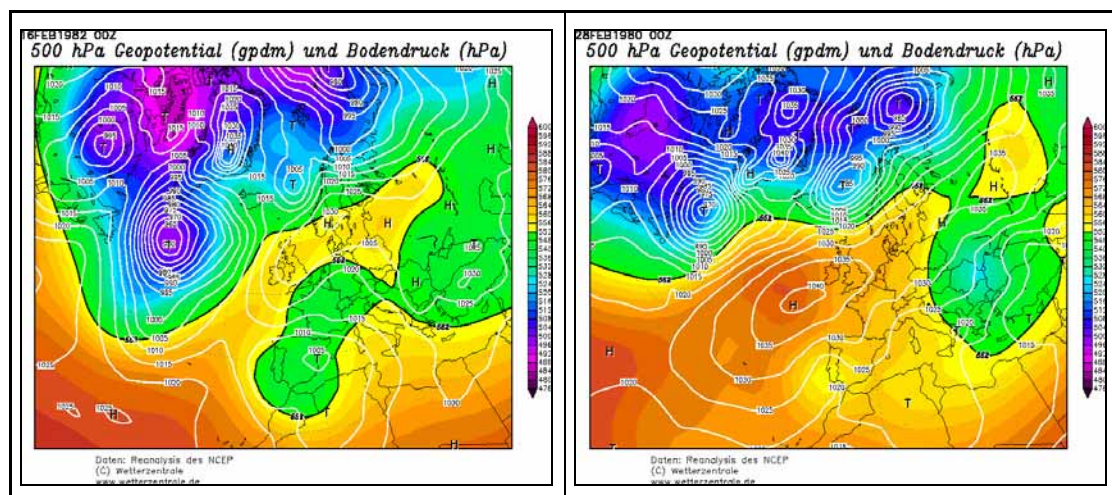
16FEB1982 00Z
500 hPa Geopotential (gpdm) und Bodendruck (hPa)

H
T
T
T
H
H
H
H
H
T
T
552
552
552
552

Daten: Reanalysis des NCEP
(C) Wetterzentrale
www.wetterzentrale.de

28FEB1980 00Z
500 hPa Geopotential (gpdm) und Bodendruck (hPa)

H
H
H
H
T
T
T
T
T
552
552
552
552

Daten: Reanalysis des NCEP
(C) Wetterzentrale
www.wetterzentrale.de